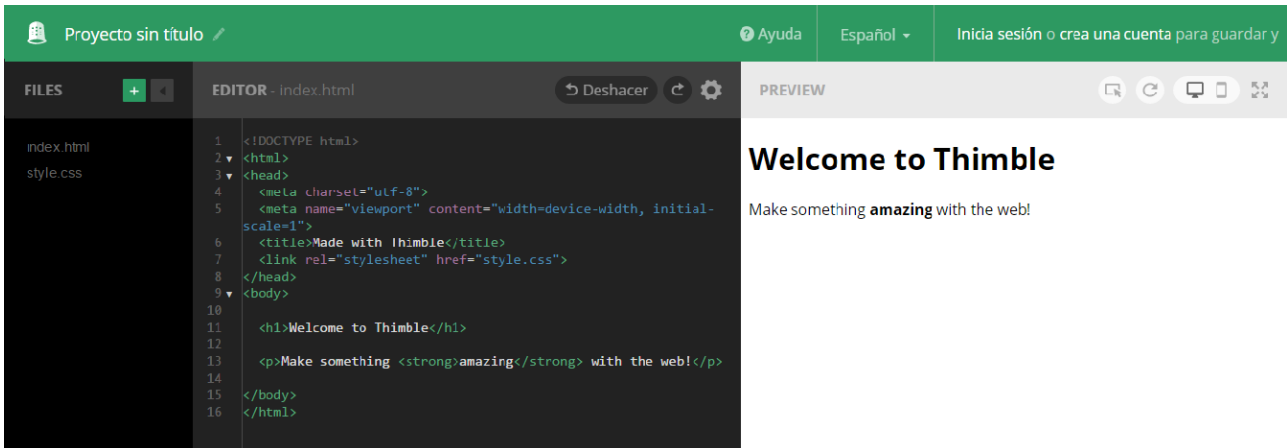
Proyecto sin título

Ayuda

Español

Inicia sesión o crea una cuenta para guardar y

FILES

EDITOR - index.html

Deshacer

PREVIEW

index.html
style.css

1 <!DOCTYPE html>
2 <html>
3 <head>
4 <meta charset="utf-8">
5 <meta name="viewport" content="width=device-width, initial-scale=1">
6 <title>Made with Thimble</title>
7 <link rel="stylesheet" href="style.css">
8 </head>
9 <body>
10
11 <h1>Welcome to Thimble</h1>
12
13 <p>Make something <strong>amazing</strong> with the web!</p>
14
15 </body>
16 </html>

Welcome to Thimble

Make something **amazing** with the web!